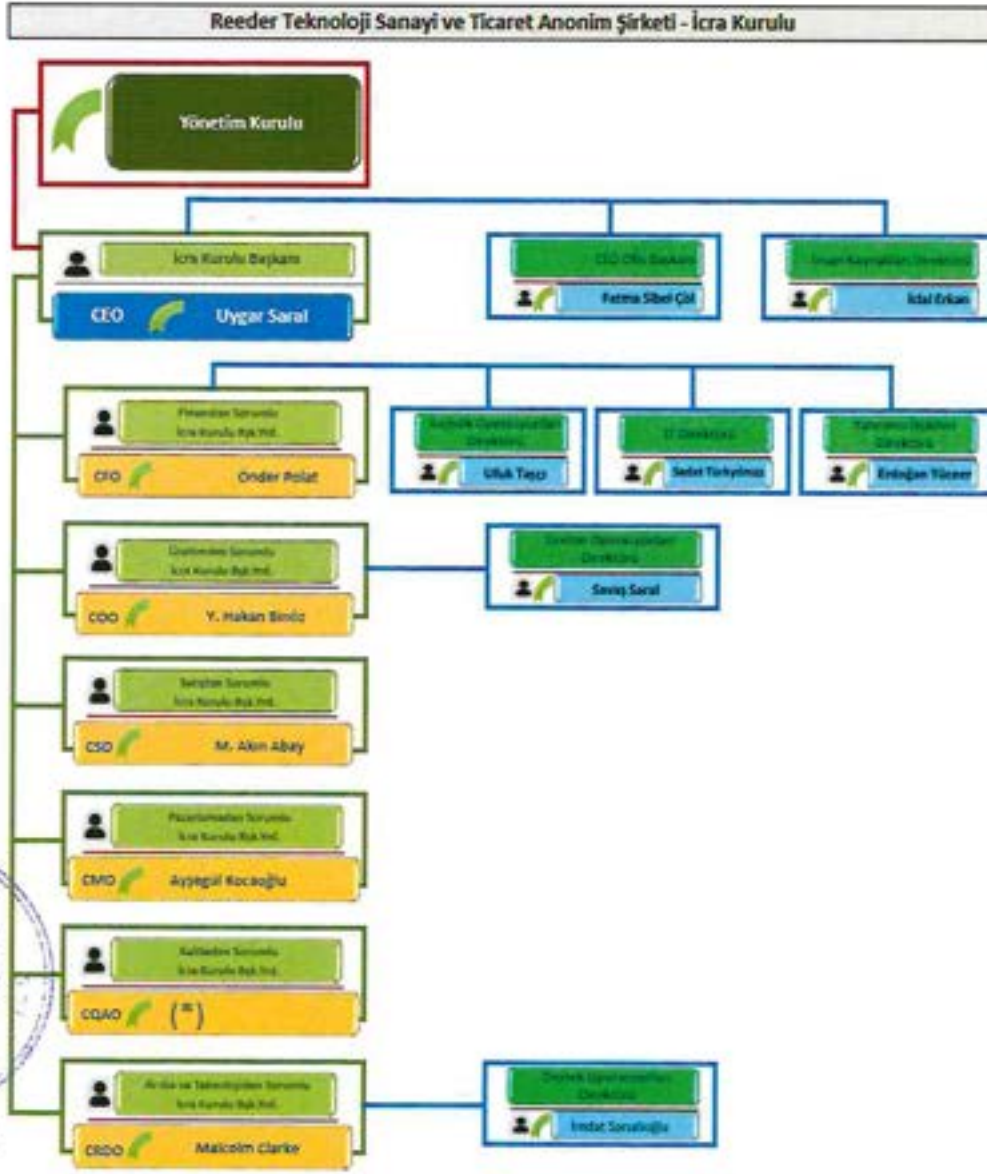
Reeder Teknoloji Sanayi ve Ticaret Anonim Şirketi - İcra Kurulu

Yönetim Kurulu

İcra Kurulu Başkanı

CEO Uygar Saral

CEO Ofis Başkanı

Fatma Sibel Çöl

İnsan Kaynakları Direktörü

İdal Erkan

Finanstan Sorumlu İcra Kurulu Bşk.Yrd.

CFO Önder Polat

Bağlılık Operasyonları Direktörü

Ufuk Taşçı

IT Direktörü

Sedat Türkyılmaz

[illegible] Direktörü

Erdoğan Yüceer

Üretimden Sorumlu İcra Kurulu Bşk.Yrd.

COO Y. Hakan Biniz

Üretim Operasyonları Direktörü

Seviş Saral

Satıştan Sorumlu İcra Kurulu Bşk.Yrd.

CSO M. Akın Abay

Pazarlamadan Sorumlu İcra Kurulu Bşk.Yrd.

CMO Ayşegül Kocaoğlu

Kaliteden Sorumlu İcra Kurulu Bşk.Yrd.

CQAO (*)

Ar-Ge ve Teknolojiden Sorumlu İcra Kurulu Bşk.Yrd.

CRDO Malcolm Clarke

Destek Operasyonları Direktörü

İmdat Sorukoğlu